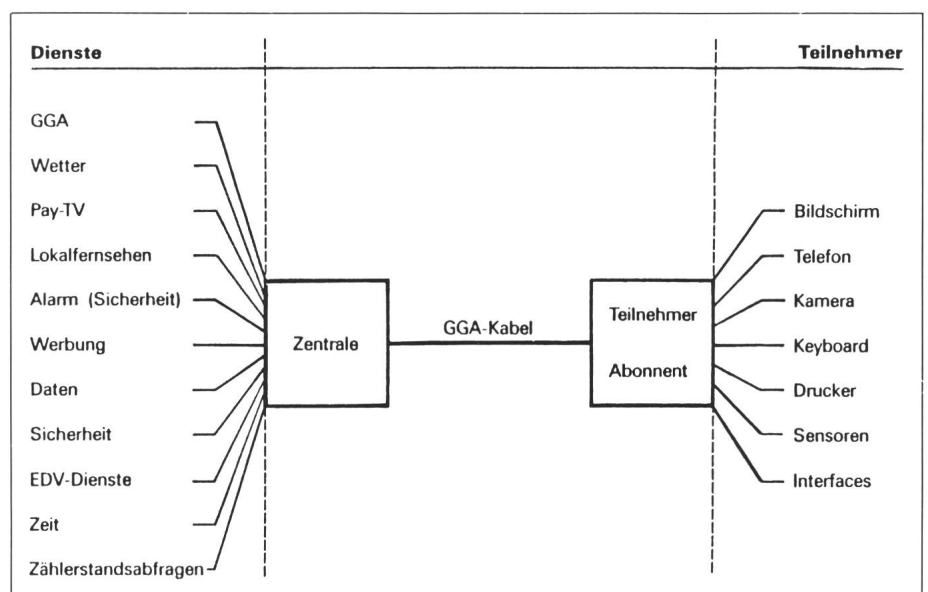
Dienste

Teilnehmer

GGA

Wetter

Pay-TV

Lokalfernsehen

Alarm (Sicherheit)

Werbung

Daten

Sicherheit

EDV-Dienste

Zeit

Zählerstandsabfragen

Zentrale

GGA-Kabel

Teilnehmer

Abonnent

Bildschirm

Telefon

Kamera

Keyboard

Drucker

Sensoren

Interfaces